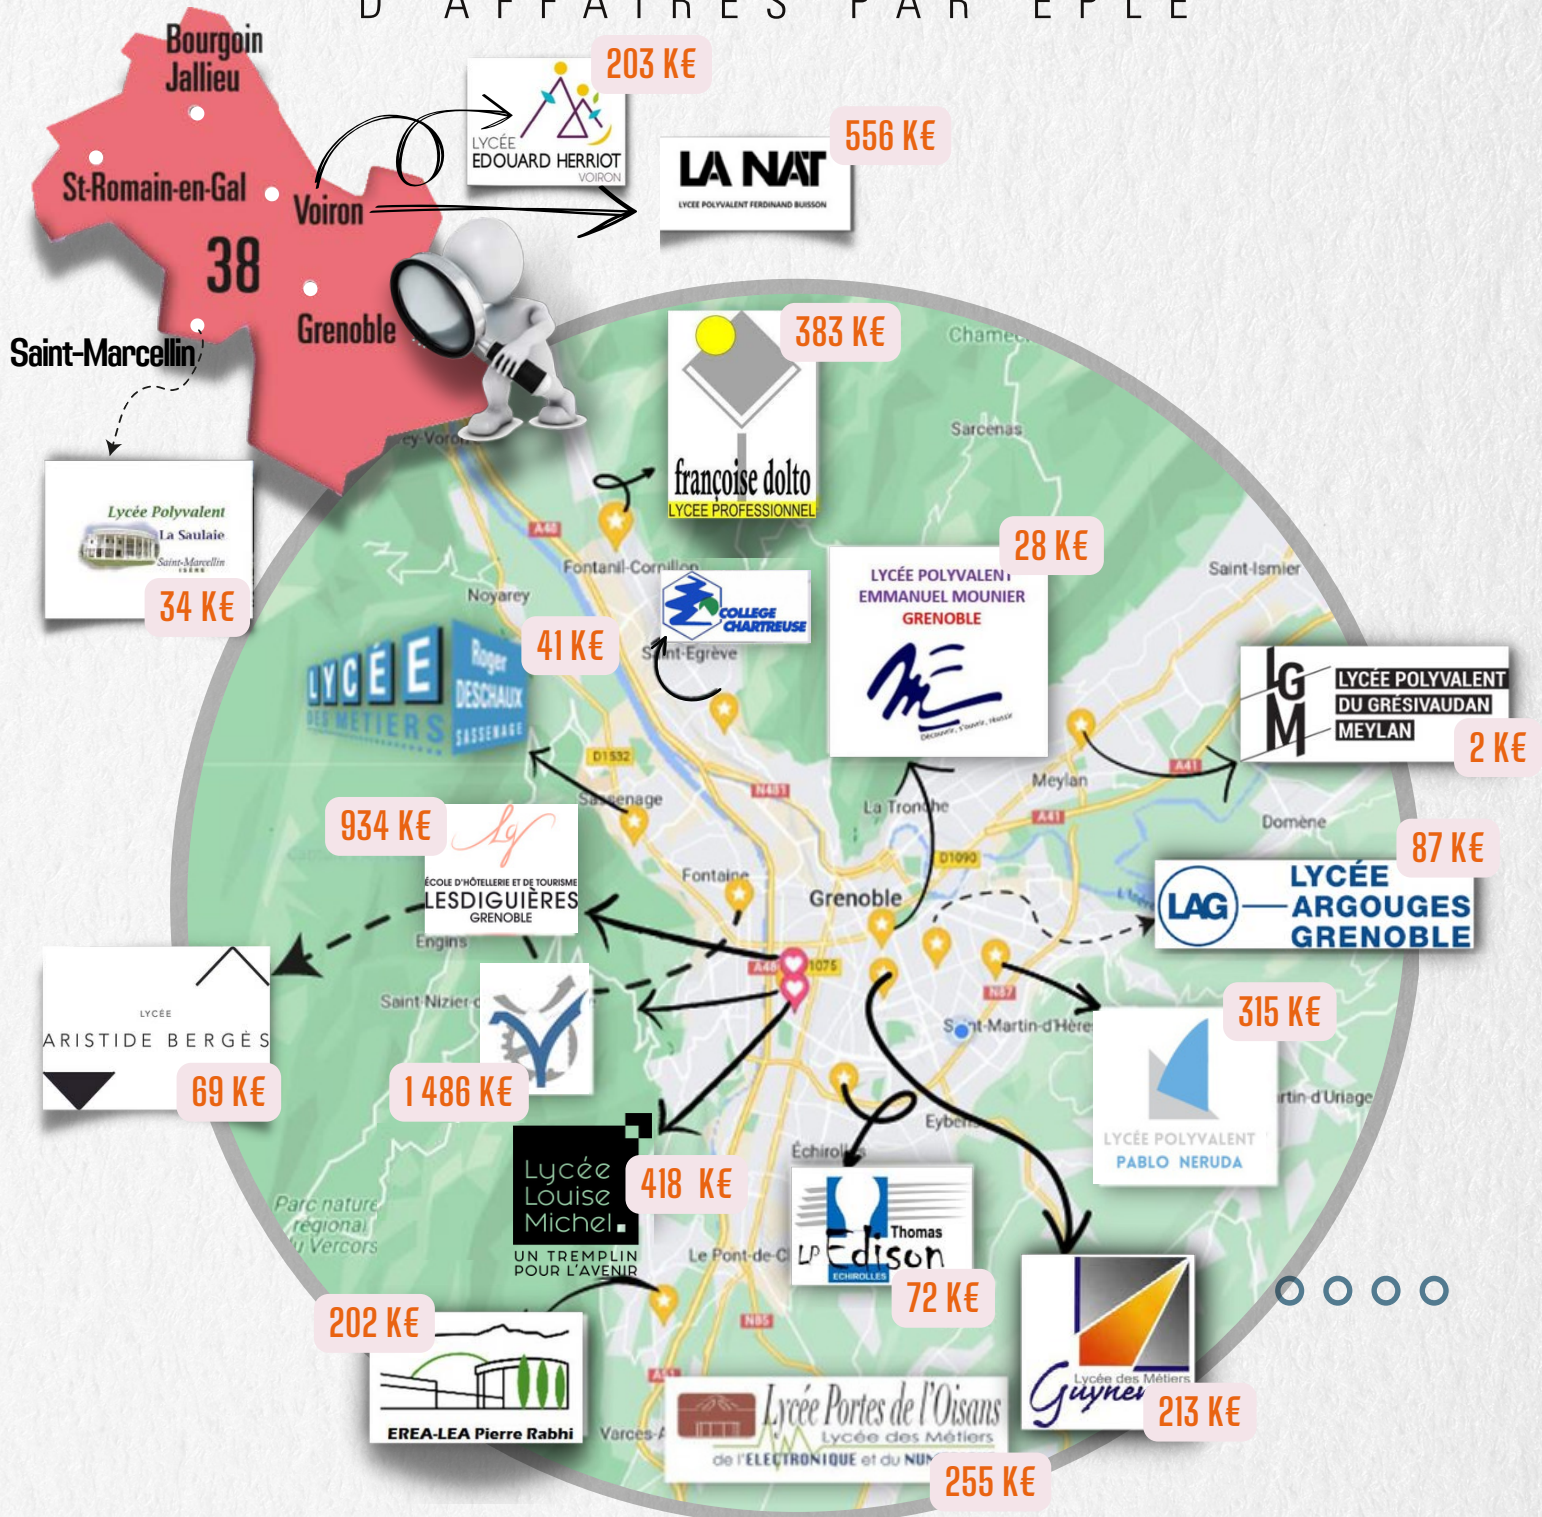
D'AFFAIRES PAR EPLE

Bourgoin Jallieu
St-Romain-en-Gal
Voiron
38
Grenoble
Saint-Marcellin

203 K€
LYCÉE EDOUARD HERRIOT VOIRON

556 K€
LA NAT
LYCEE POLYVALENT FERDINAND BUISSON

383 K€
françoise dolto
LYCEE PROFESSIONNEL

Lycée Polyvalent La Saulaie Saint-Marcellin
34 K€

41 K€
COLLEGE CHARTREUSE

28 K€
LYCÉE POLYVALENT EMMANUEL MOUNIER GRENOBLE

LYCÉE DES METIERS Roger DESCHAUX SASSENAGE

LGM LYCÉE POLYVALENT DU GRÉSIVAUDAN MEYLAN
2 K€

934 K€
ÉCOLE D'HÔTELLERIE ET DE TOURISME LESDIGUIÈRES GRENOBLE

87 K€
LAG LYCÉE ARGOUGES GRENOBLE

LYCÉE ARISTIDE BERGÈS
69 K€

1 486 K€

315 K€
LYCÉE POLYVALENT PABLO NERUDA

Lycée Louise Michel
UN TREMPLIN POUR L'AVENIR
418 K€

LP Thomas Edison ECHIROLLES
72 K€

202 K€
EREA-LEA Pierre Rabhi

Lycée Portes de l'Oisans
Lycée des Métiers de l'ELECTRONIQUE et du NUM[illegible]
255 K€

Lycée des Métiers Guynemer
213 K€

Chamech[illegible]
Sarcenas
Saint-Ismier
Fontanil-Cornillon
Noyarey
Saint-Egrève
Meylan
La Tronche
Domène
Sassenage
Fontaine
Grenoble
Engins
Saint-Nizier
Saint-Martin-d'Hères
Eybens
Echirolles
Le Pont-de-C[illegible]
Varces-A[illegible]
Parc naturel régional du Vercors
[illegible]rtin-d'Uriage
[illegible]ey-Voro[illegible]
A48
D1532
N481
A41
D1090
N87
N85
A51
A480
1075